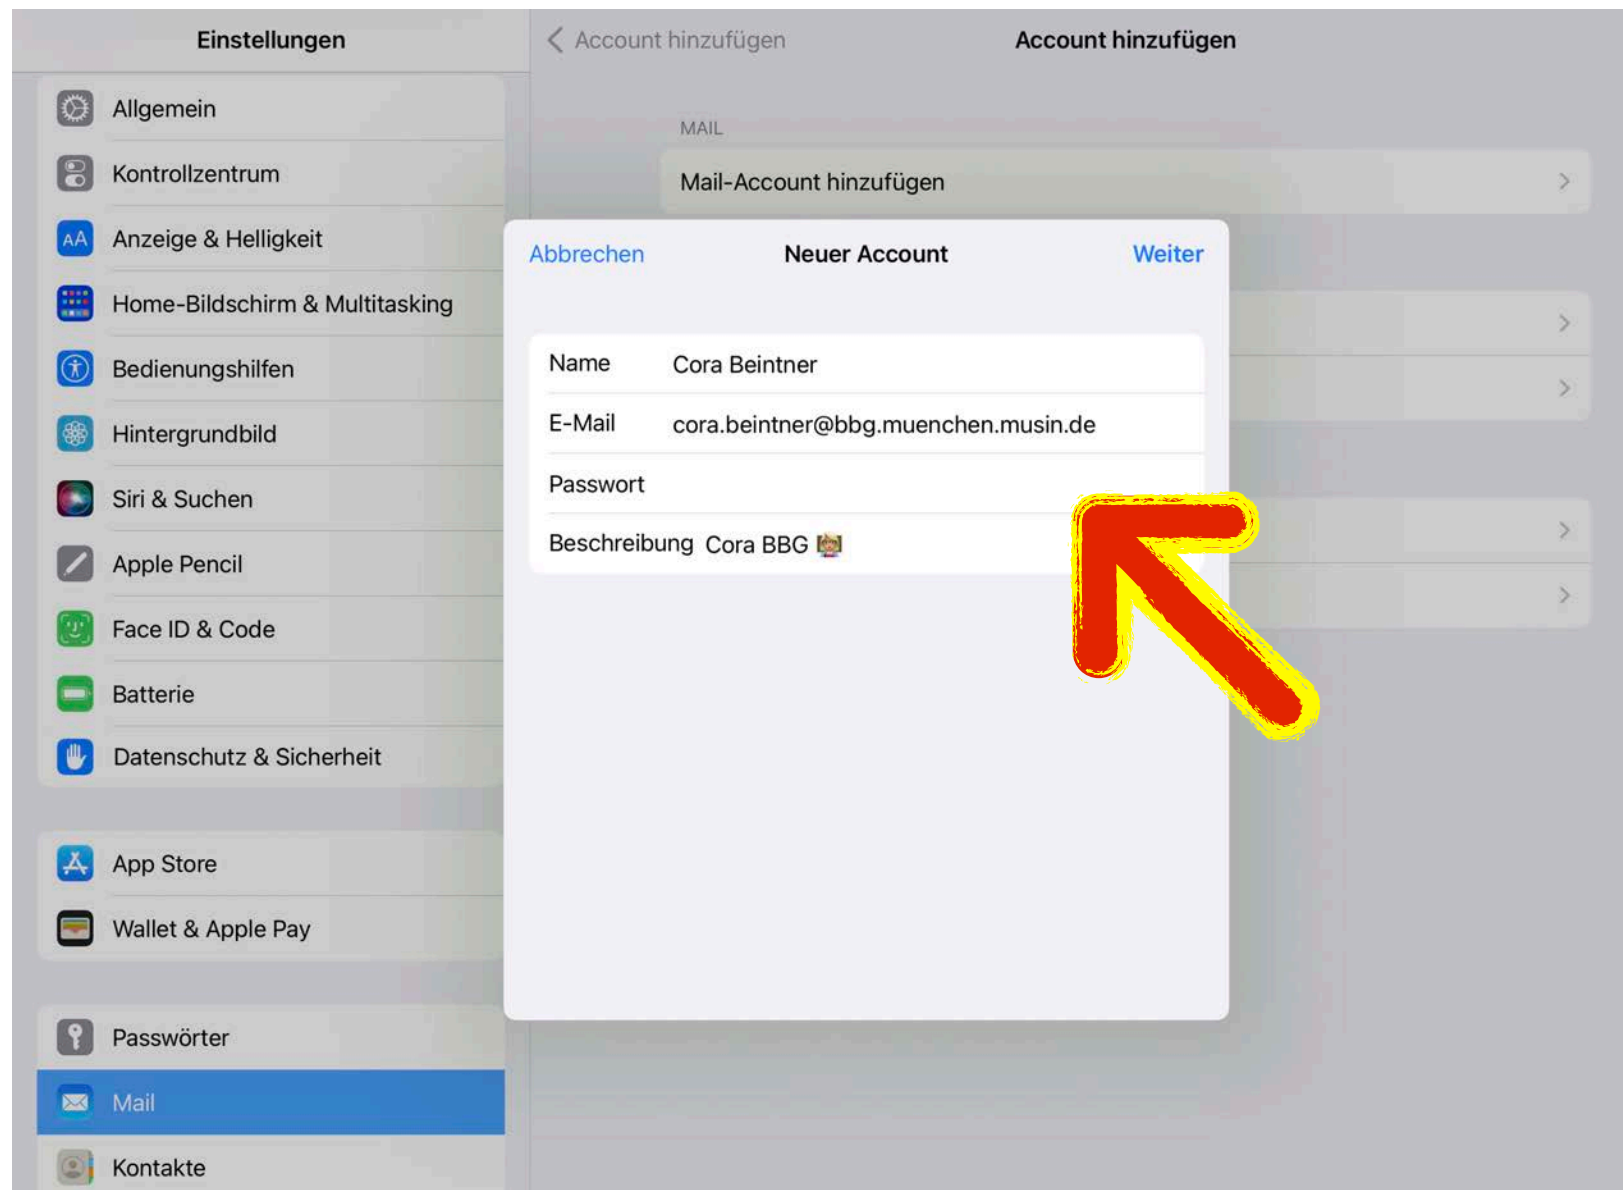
Einstellungen

Allgemein
Kontrollzentrum
Anzeige & Helligkeit
Home-Bildschirm & Multitasking
Bedienungshilfen
Hintergrundbild
Siri & Suchen
Apple Pencil
Face ID & Code
Batterie
Datenschutz & Sicherheit

App Store
Wallet & Apple Pay

Passwörter
Mail
Kontakte

< Account hinzufügen
Account hinzufügen

MAIL
Mail-Account hinzufügen

Abbrechen
Neuer Account
Weiter

| | |
|---|---|
| Name | Cora Beintner |
| E-Mail | cora.beintner@bbg.muenchen.musin.de |
| Passwort | |
| Beschreibung | Cora BBG |